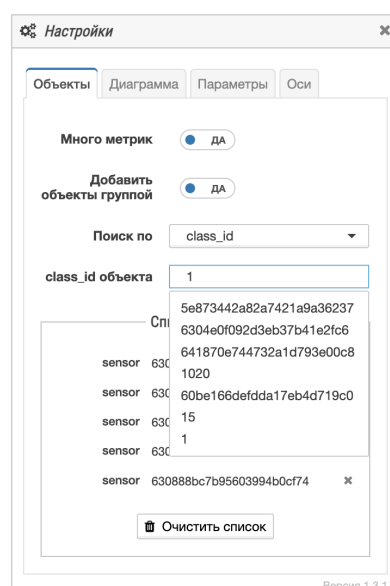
Настройки

Объекты | Диаграмма | Параметры | Оси

Много метрик ДА

Добавить объекты группой ДА

Поиск по class_id

class_id объекта 1

5e873442a82a7421a9a36237
6304e0f092d3eb37b41e2fc6
641870e744732a1d793e00c8
1020
60be166defdda17eb4d719c0
15
1

Спи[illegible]

sensor 630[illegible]
sensor 630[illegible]
sensor 630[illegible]
sensor 630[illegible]
sensor 630888bc7b95603994b0cf74 ✖

Очистить список

Версия 1.3.1